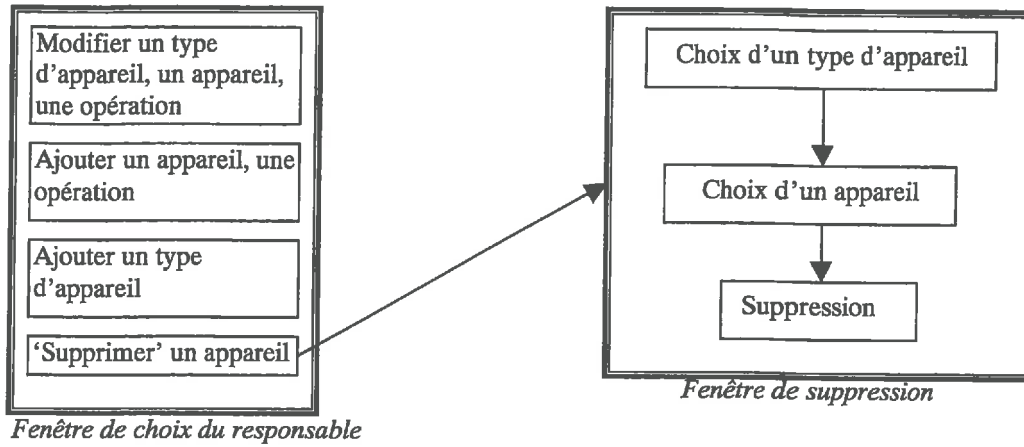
Modifier un type d'appareil, un appareil, une opération

Ajouter un appareil, une opération

Ajouter un type d'appareil

'Supprimer' un appareil

Fenêtre de choix du responsable

Choix d'un type d'appareil

Choix d'un appareil

Suppression

Fenêtre de suppression